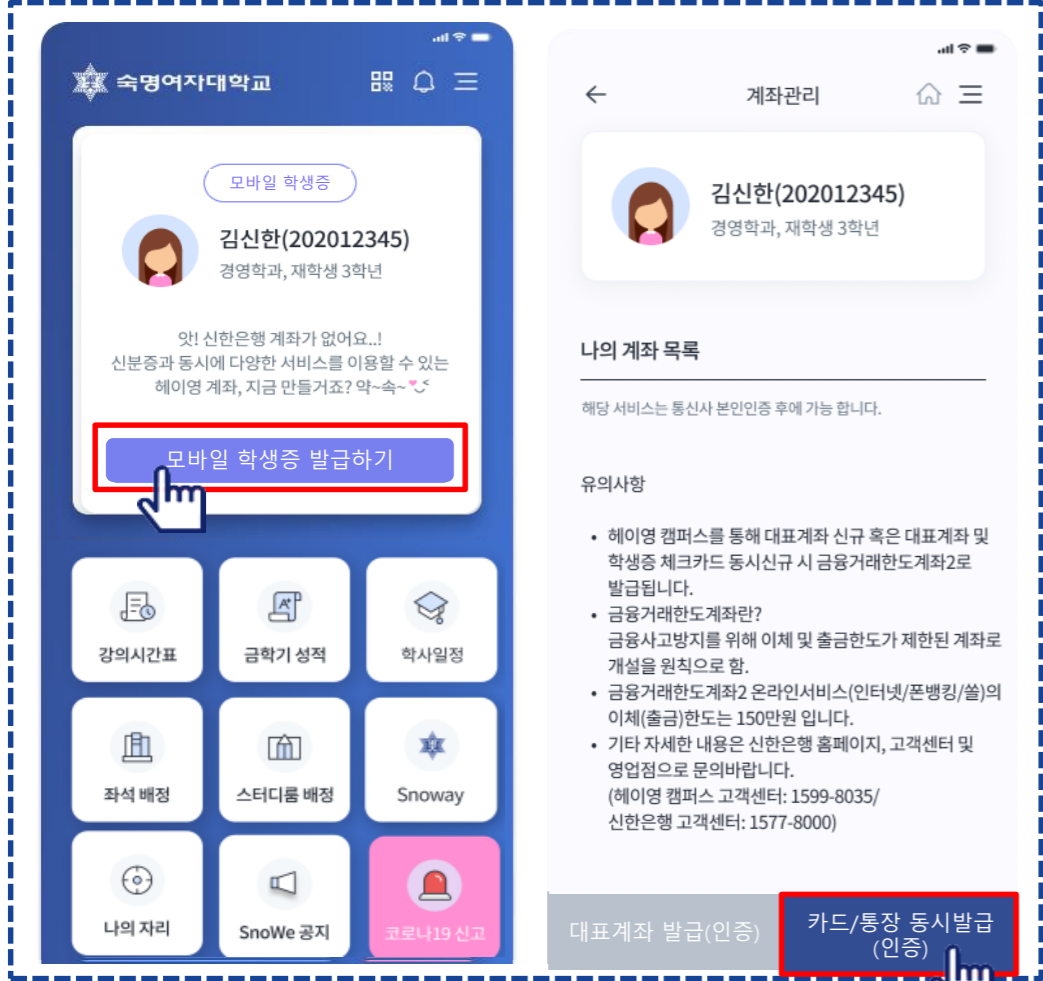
숙명여자대학교

모바일 학생증

김신한(202012345)
경영학과, 재학생 3학년

앗! 신한은행 계좌가 없어요..!
신분증과 동시에 다양한 서비스를 이용할 수 있는 헤이영 계좌, 지금 만들거죠? 약~속~

모바일 학생증 발급하기

강의시간표
금학기 성적
학사일정
좌석 배정
스터디룸 배정
Snoway
나의 자리
SnoWe 공지
코로나19 신고

계좌관리

김신한(202012345)
경영학과, 재학생 3학년

나의 계좌 목록

해당 서비스는 통신사 본인인증 후에 가능 합니다.

유의사항

• 헤이영 캠퍼스를 통해 대표계좌 신규 혹은 대표계좌 및 학생증 체크카드 동시신규 시 금융거래한도계좌2로 발급됩니다.
• 금융거래한도계좌란?
금융사고방지를 위해 이체 및 출금한도가 제한된 계좌로 개설을 원칙으로 함.
• 금융거래한도계좌2 온라인서비스(인터넷/폰뱅킹/쏠)의 이체(출금)한도는 150만원 입니다.
• 기타 자세한 내용은 신한은행 홈페이지, 고객센터 및 영업점으로 문의바랍니다.
(헤이영 캠퍼스 고객센터: 1599-8035/
신한은행 고객센터: 1577-8000)

대표계좌 발급(인증)
카드/통장 동시발급 (인증)